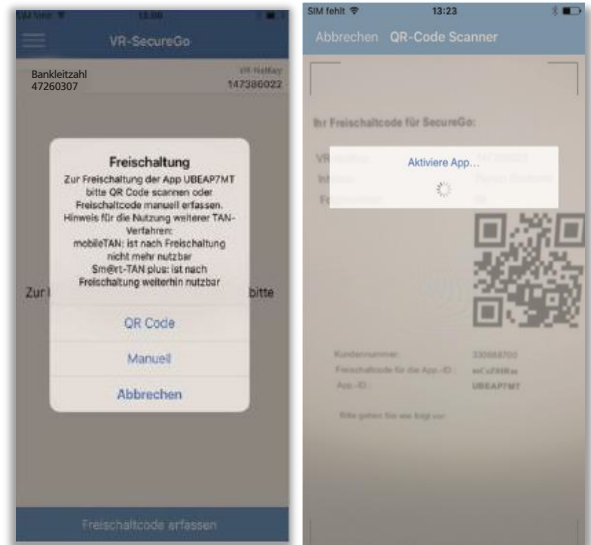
VR-SecureGo

Bankleitzahl
47260307

VR-NetKey
147380022

Freischaltung

Zur Freischaltung der App UBEAP7MT bitte QR Code scannen oder Freischaltcode manuell erfassen. Hinweis für die Nutzung weiterer TAN-Verfahren:
mobileTAN: ist nach Freischaltung nicht mehr nutzbar
Sm@rt-TAN plus: ist nach Freischaltung weiterhin nutzbar

Zur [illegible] bitte

QR Code

Manuell

Abbrechen

Freischaltcode erfassen

SIM fehlt
13:23

Abbrechen QR-Code Scanner

Ihr Freischaltcode für SecureGo:

Aktiviere App...

Kundennummer: 330068700
Freischaltcode für die App-ID: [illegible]
App-ID: UBEAP7MT

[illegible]